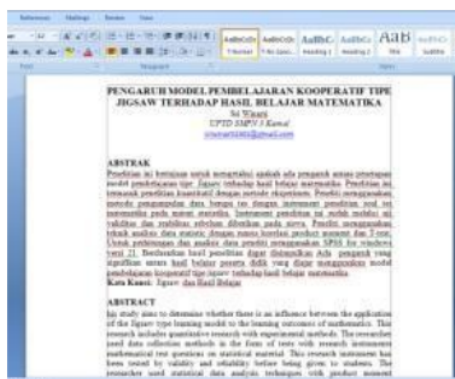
References Mailings Review View

AaBbCcDc AaBbCcDc AaBbCc AaBbCc AaB AaBbCc
¶ Normal ¶ No Spaci... Heading 1 Heading 2 Title Subtitle

Font Paragraph Styles

PENGARUH MODEL PEMBELAJARAN KOOPERATIF TIPE JIGSAW TERHADAP HASIL BELAJAR MATEMATIKA

Sri Winarti
UPTD SMPN 1 Kamal
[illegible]@gmail.com

ABSTRAK

Penelitian ini bertujuan untuk mengetahui adakah ada pengaruh antara penerapan model pembelajaran tipe Jigsaw terhadap hasil belajar matematika. Penelitian ini termasuk penelitian kuantitatif dengan metode eksperimen. Peneliti menggunakan metode pengumpulan data berupa tes dengan instrumen penelitian soal tes matematika pada materi statistika. Instrumen penelitian ini sudah melalui uji validitas dan reabilitas sebelum diberikan pada siswa. Peneliti menggunakan teknik analisis data statistic dengan rumus korelasi product moment dan T-test. Untuk perhitungan dan analisis data peneliti menggunakan SPSS for windows versi 21. Berdasarkan hasil penelitian dapat disimpulkan Ada pengaruh yang signifikan antara hasil belajar peserta didik yang diajar menggunakan model pembelajaran kooperatif tipe jigsaw terhadap hasil belajar matematika.
Kata Kunci: Jigsaw dan Hasil Belajar

ABSTRACT

his study aims to determine whether there is an influence between the application of the Jigsaw type learning model to the learning outcomes of mathematics. This research includes quantitative research with experimental methods. The researcher used data collection methods in the form of tests with research instruments mathematical test questions on statistical material. This research instrument has been tested by validity and reliability before being given to students. The researcher used statistical data analysis techniques with product moment